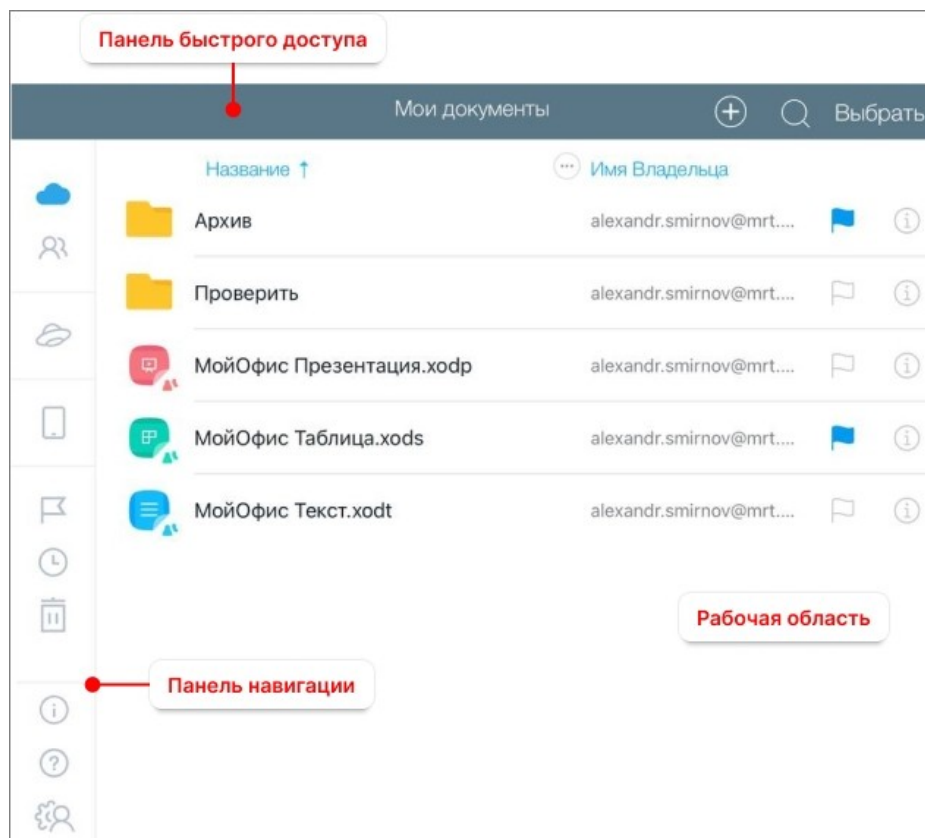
Панель быстрого доступа

Мои документы
Выбрать

Название ↑
Имя Владельца

Архив
alexandr.smirnov@mrt....

Проверить
alexandr.smirnov@mrt....

МойОфис Презентация.xodp
alexandr.smirnov@mrt....

МойОфис Таблица.xods
alexandr.smirnov@mrt....

МойОфис Текст.xodt
alexandr.smirnov@mrt....

Рабочая область

Панель навигации